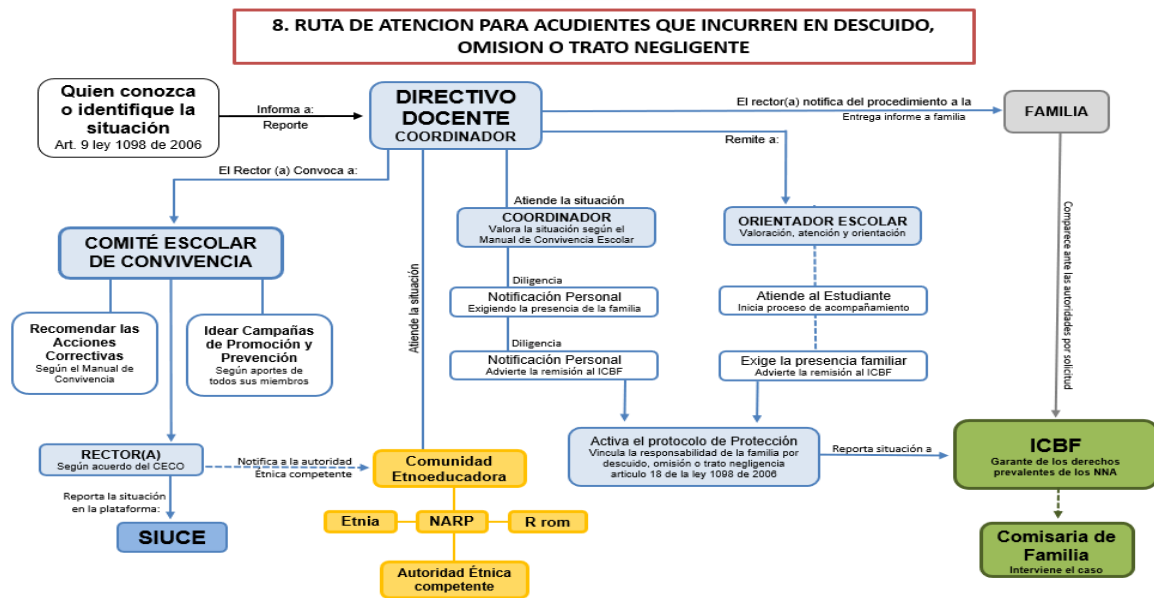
8. RUTA DE ATENCION PARA ACUDIENTES QUE INCURREN EN DESCUIDO, OMISION O TRATO NEGLIGENTE

Quien conozca o identifique la situación
Art. 9 ley 1098 de 2006

Informa a:
Reporte

DIRECTIVO DOCENTE
COORDINADOR

El rector(a) notifica del procedimiento a la
Entrega informe a familia

FAMILIA

Comparece ante las autoridades por solicitud

El Rector (a) Convoca a:

Remite a:

COMITÉ ESCOLAR DE CONVIVENCIA

Recomendar las Acciones Correctivas
Según el Manual de Convivencia

Idear Campañas de Promoción y Prevención
Según aportes de todos sus miembros

Atiende la situación

Atiende la situación

COORDINADOR
Valora la situación según el Manual de Convivencia Escolar

Diligencia

Notificación Personal
Exigiendo la presencia de la familia

Diligencia

Notificación Personal
Advierte la remisión al ICBF

ORIENTADOR ESCOLAR
Valoración, atención y orientación

Atiende al Estudiante
Inicia proceso de acompañamiento

Exige la presencia familiar
Advierte la remisión al ICBF

RECTOR(A)
Según acuerdo del CECO

Notifica a la autoridad Étnica competente

Comunidad Etnoeducadora

Activa el protocolo de Protección
Vincula la responsabilidad de la familia por descuido, omisión o trato negligencia artículo 18 de la ley 1098 de 2006

Reporta situación a

ICBF
Garante de los derechos prevalentes de los NNA

Reporta la situación en la plataforma:

SIUCE

Etnia

NARP

R rom

Autoridad Étnica competente

Comisaria de Familia
Interviene el caso